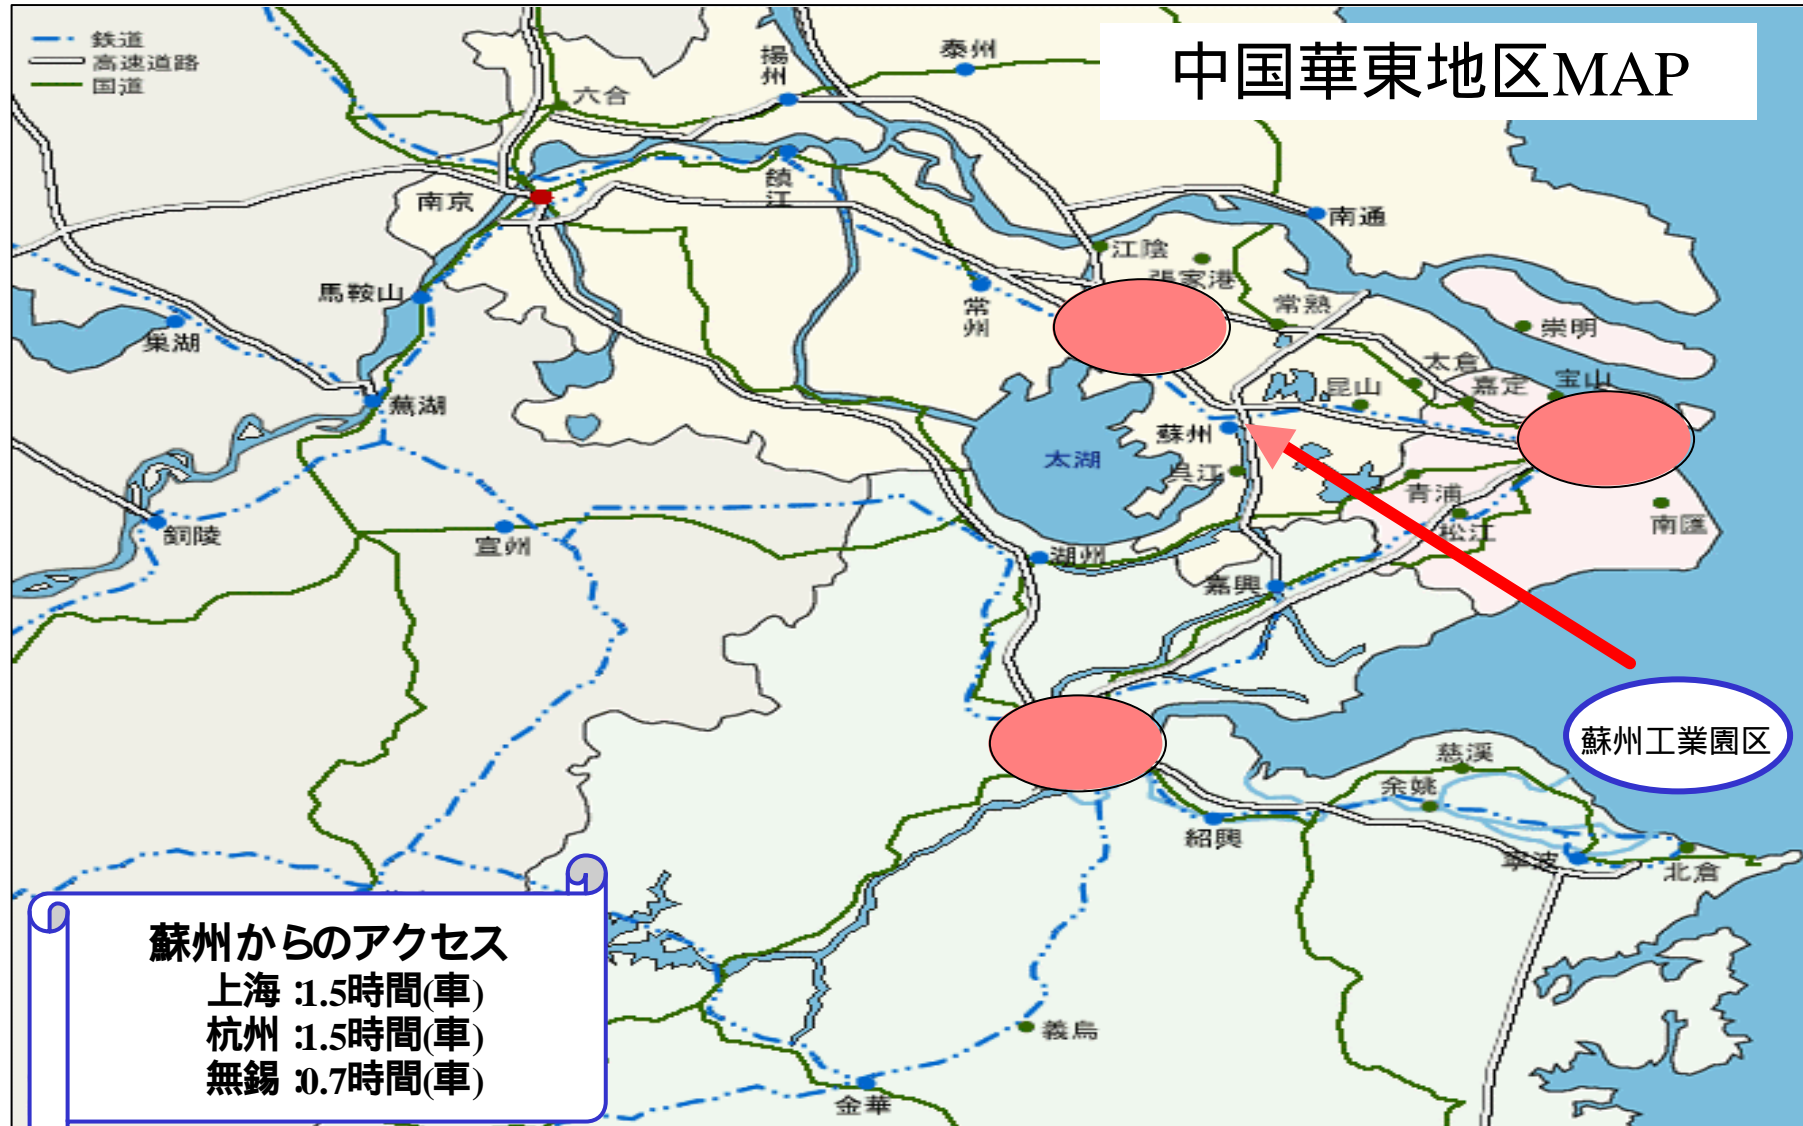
鉄道
高速道路
国道

中国華東地区MAP

泰州
揚州
六合
南京
鎮江
南通
江陰
張家港
常熟
崇明
馬鞍山
巣湖
常州
昆山
太倉
嘉定
宝山
蕪湖
蘇州
太湖
呉江
青浦
松江
南匯
銅陵
宣州
湖州
嘉興
蘇州工業園区
慈渓
余姚
紹興
寧波
北侖
義烏
金華

蘇州からのアクセス
上海 :1.5時間(車)
杭州 :1.5時間(車)
無錫 :0.7時間(車)